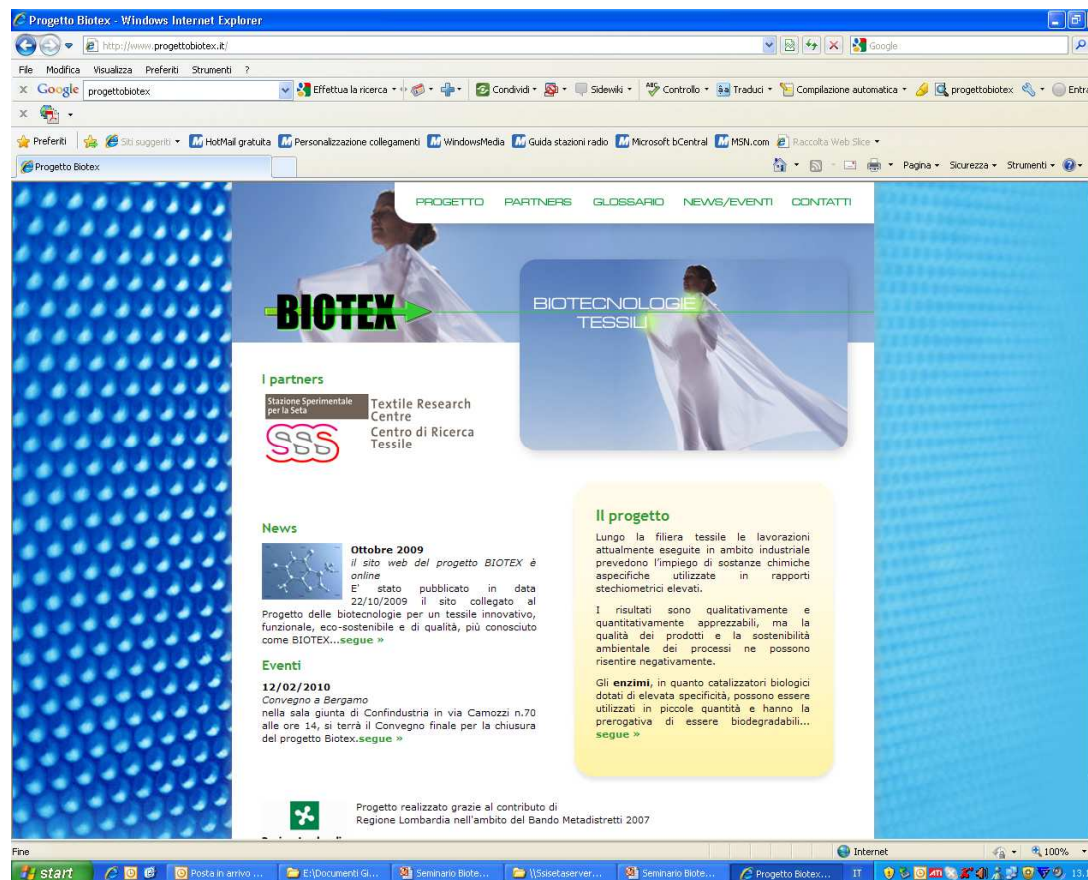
Progetto Biotex - Windows Internet Explorer

http://www.progettobiotex.it/

Google

File Modifica Visualizza Preferiti Strumenti ?

Google progettobiotex Effettua la ricerca Condividi Sidewiki Controllo Traduci Compilazione automatica progettobiotex Entra

Preferiti Siti suggeriti HotMail gratuita Personalizzazione collegamenti WindowsMedia Guida stazioni radio Microsoft bCentral MSN.com Raccolta Web Slice

Progetto Biotex

Pagina Sicurezza Strumenti

PROGETTO PARTNERS GLOSSARIO NEWS/EVENTI CONTATTI

BIOTEX

BIOTECNOLOGIE TESSILI

I partners

Stazione Sperimentale per la Seta

Textile Research Centre
Centro di Ricerca Tessile

News

Ottobre 2009
il sito web del progetto BIOTEX è online
E' stato pubblicato in data 22/10/2009 il sito collegato al Progetto delle biotecnologie per un tessile innovativo, funzionale, eco-sostenibile e di qualità, più conosciuto come BIOTEX...segue »

Eventi

12/02/2010
Convegno a Bergamo
nella sala giunta di Confindustria in via Camozzi n.70 alle ore 14, si terrà il Convegno finale per la chiusura del progetto Biotex.segue »

Il progetto

Lungo la filiera tessile le lavorazioni attualmente eseguite in ambito industriale prevedono l'impiego di sostanze chimiche aspecifiche utilizzate in rapporti stechiometrici elevati.

I risultati sono qualitativamente e quantitativamente apprezzabili, ma la qualità dei prodotti e la sostenibilità ambientale dei processi ne possono risentire negativamente.

Gli enzimi, in quanto catalizzatori biologici dotati di elevata specificità, possono essere utilizzati in piccole quantità e hanno la prerogativa di essere biodegradabili... segue »

Progetto realizzato grazie al contributo di Regione Lombardia nell'ambito del Bando Metadistretti 2007

Fine

Internet

100%

start

Posta in arrivo ...

E:\Documenti Gi...

Seminario Biote...

\\Ssisetaserver...

Seminario Biote...

Progetto Biotex...

IT

13.